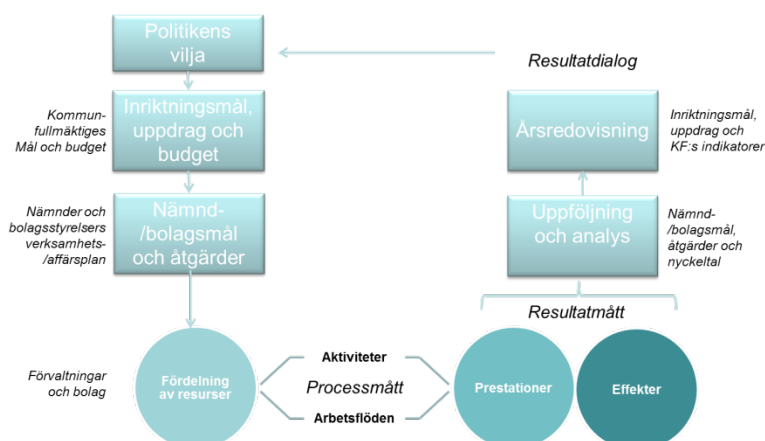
Politikens vilja

Resultatdialog

Kommunfullmäktiges Mål och budget

Inriktningsmål, uppdrag och budget

Årsredovisning

Inriktningsmål, uppdrag och KF:s indikatorer

Nämnder och bolagsstyrelsers verksamhets-/affärsplan

Nämnd-/bolagsmål och åtgärder

Uppföljning och analys

Nämnd-/bolagsmål, åtgärder och nyckeltal

Resultatmått

Förvaltningar och bolag

Fördelning av resurser

Aktiviteter

Processmått

Arbetsflöden

Prestationer

Effekter